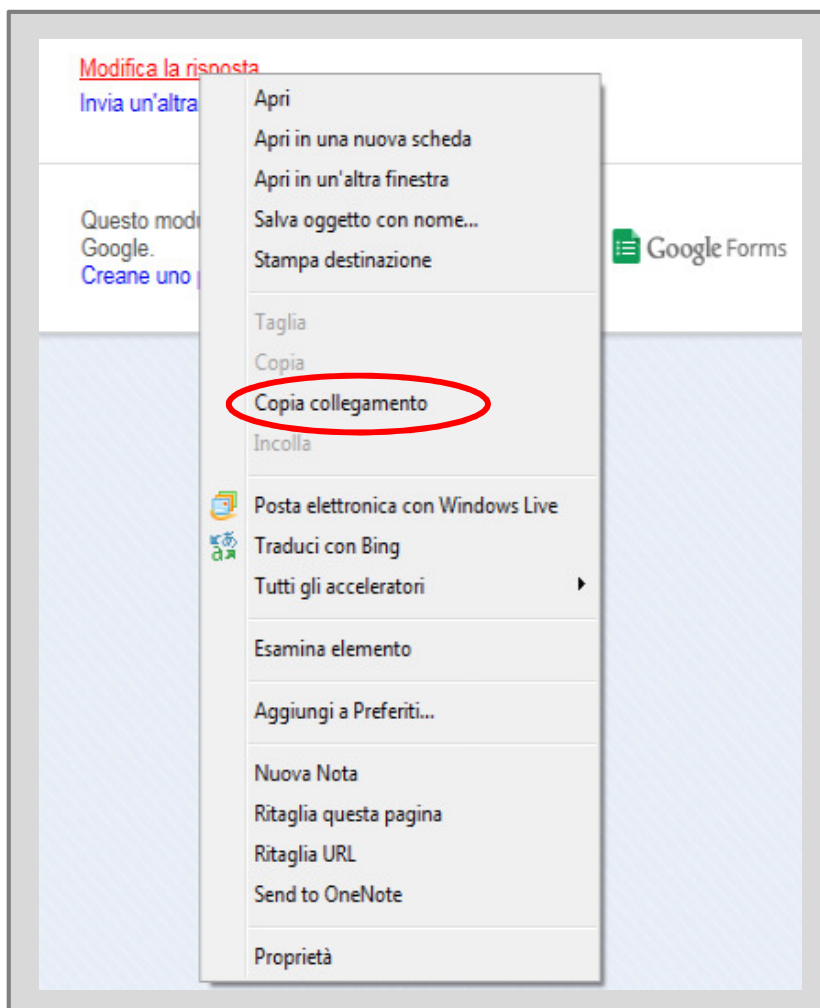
Modifica la risposta
Invia un'altra

Questo modu
Google.
Creane uno

Google Forms

Apri
Apri in una nuova scheda
Apri in un'altra finestra
Salva oggetto con nome...
Stampa destinazione

Taglia
Copia
Copia collegamento
Incolla

Posta elettronica con Windows Live
Traduci con Bing
Tutti gli acceleratori

Esamina elemento

Aggiungi a Preferiti...

Nuova Nota
Ritaglia questa pagina
Ritaglia URL
Send to OneNote

Proprietà